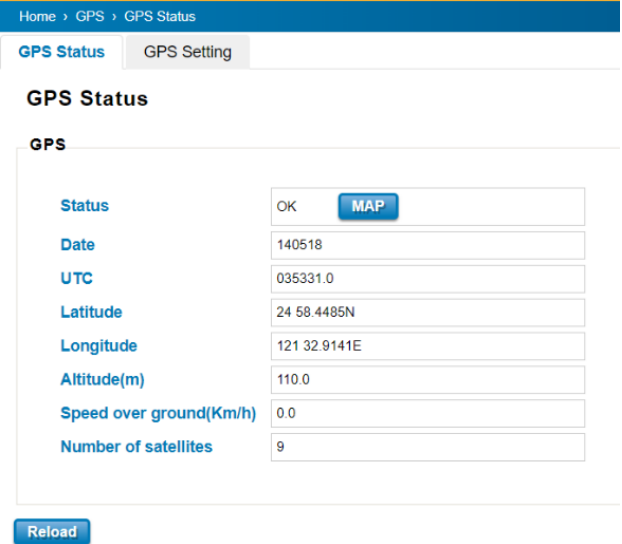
Home › GPS › GPS Status

GPS Status | GPS Setting

GPS Status

GPS

| | |
|---|---|
| Status | OK MAP |
| Date | 140518 |
| UTC | 035331.0 |
| Latitude | 24 58.4485N |
| Longitude | 121 32.9141E |
| Altitude(m) | 110.0 |
| Speed over ground(Km/h) | 0.0 |
| Number of satellites | 9 |

Reload